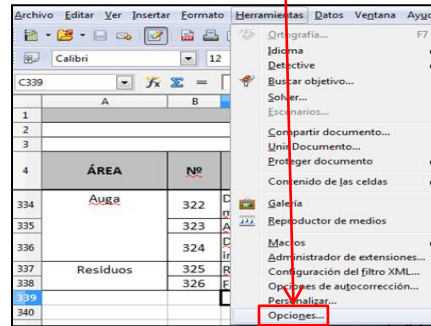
Archivo Editar Ver Insertar Formato Herramientas Datos Ventana Ayu

Calibri

C339

| | A | B |
|---|---|---|
| 1 | | |
| 2 | | |
| 3 | | |
| 4 | ÁREA | Nº |
| 334 | Auga | 322 |
| 335 | | 323 |
| 336 | | 324 |
| 337 | Residuos | 325 |
| 338 | | 326 |
| 339 | | |
| 340 | | |

Ortografía... F7
Idioma
Detective
Buscar objetivo...
Solver...
Escenarios...
Compartir documento...
Unir Documento...
Proteger documento
Contenido de las celdas
Galería
Reproductor de medios
Macros
Administrador de extensiones...
Configuración del filtro XML...
Opciones de autocorrección...
Personalizar...
Opciones...